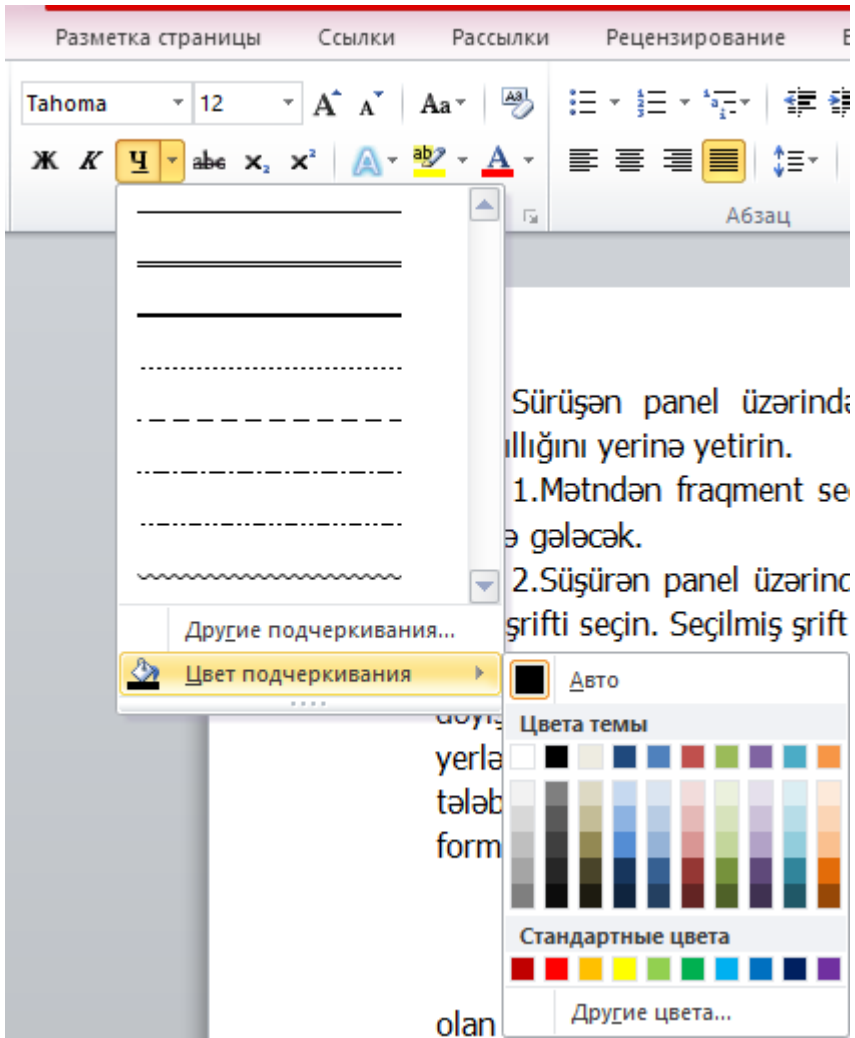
Разметка страницы Ссылки Рассылки Рецензирование

Tahoma 12 A A Aa

Ж К Ч abc $x_2$ $x^2$ A A

Абзац

Sürüşən panel üzərində
llığını yerinə yetirin.
1.Mətndən fraqment seç
ə gələcək.
2.Süşürən panel üzərind
şrifti seçin. Seçilmiş şrift

Другие подчеркивания...
Цвет подчеркивания

Авто
Цвета темы
Стандартные цвета
Другие цвета...

yerlə
tələb
form

olan